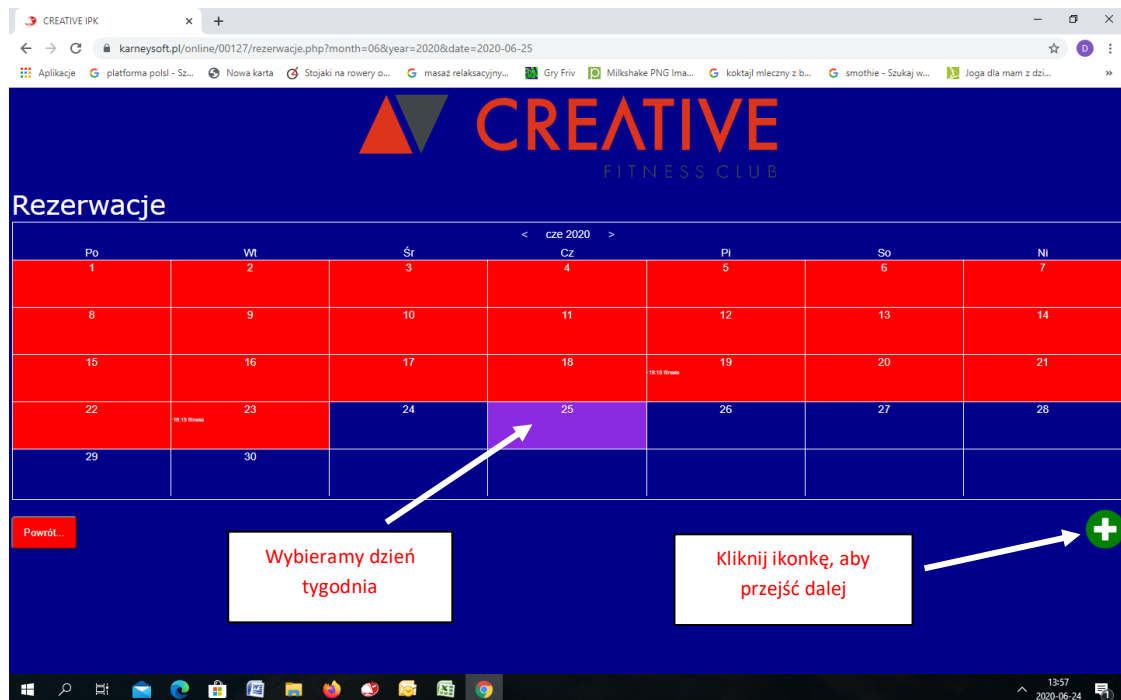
CREATIVE IPK

karneysoft.pl/online/00127/rezerwacje.php?month=06&year=2020&date=2020-06-25

Aplikacje  platforma polsl - Sz...  Nowa karta  Stojaki na rowery o...  masaż relaksacyjny...  Gry Friv  Milkshake PNG Ima...  koktajl mleczny z b...  smothie - Szukaj w...  Joga dla mam z dzi...

CREATIVE
FITNESS CLUB

Rezerwacje

< cze 2020 >

| Po | Wt | Śr | Cz | Pi | So | Ni |
|---|---|---|---|---|---|---|
| 1 | 2 | 3 | 4 | 5 | 6 | 7 |
| 8 | 9 | 10 | 11 | 12 | 13 | 14 |
| 15 | 16 | 17 | 18 | 19 19:15 fitness | 20 | 21 |
| 22 | 23 19:15 fitness | 24 | 25 | 26 | 27 | 28 |
| 29 | 30 | | | | | |

Powrót...

Wybieramy dzień tygodnia

Kliknij ikonkę, aby przejść dalej

13:57
2020-06-24